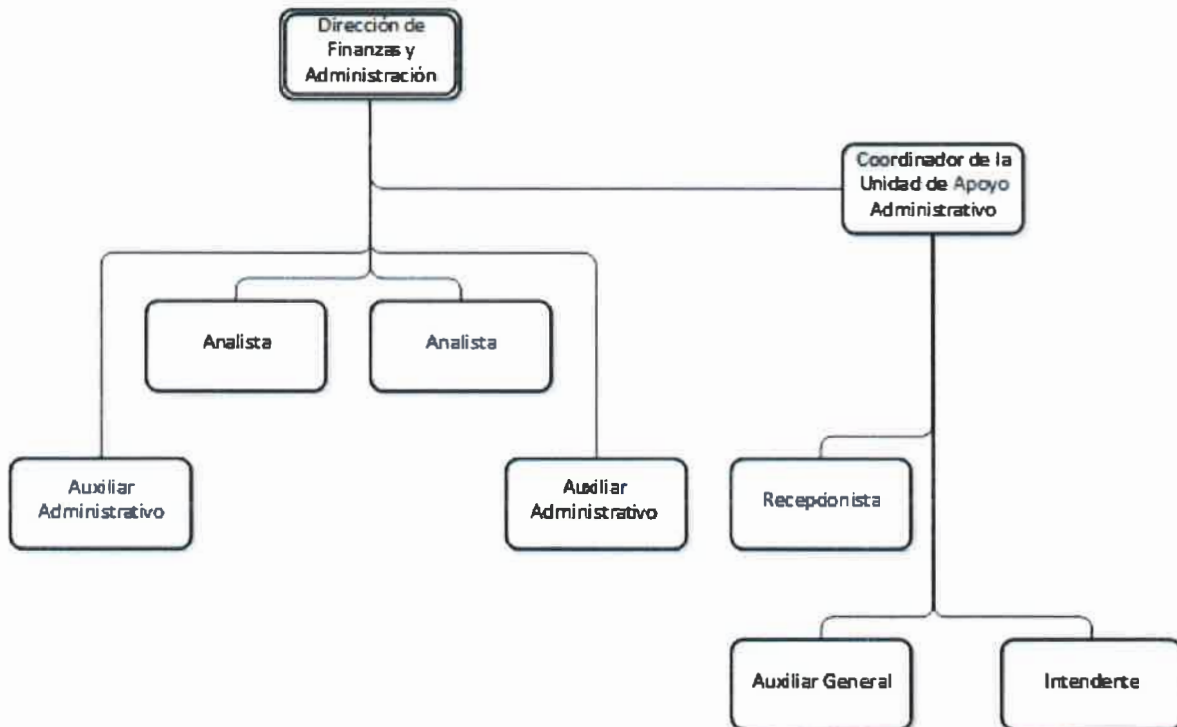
Dirección de Finanzas y Administración

Coordinador de la Unidad de Apoyo Administrativo

Analista

Analista

Auxiliar Administrativo

Auxiliar Administrativo

Recepcionista

Auxiliar General

Intendente